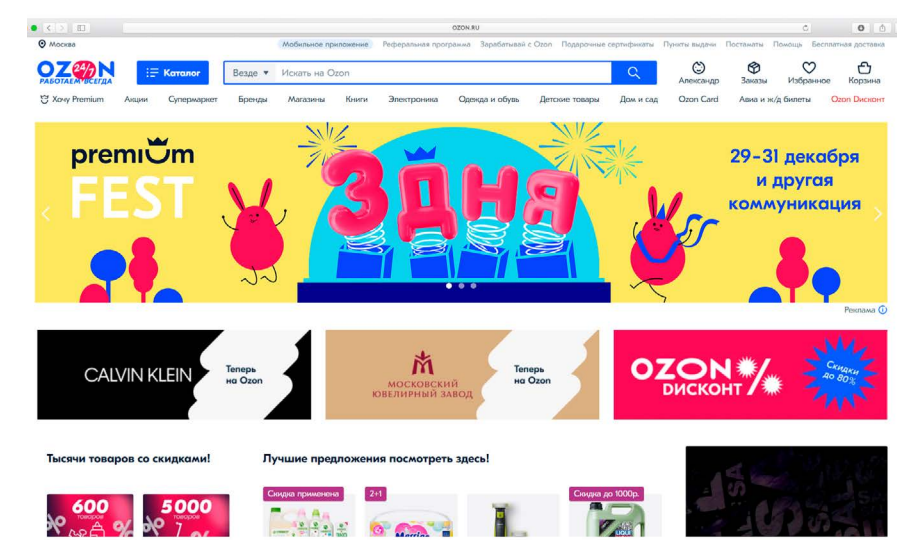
OZON.RU

Москва

Мобильное приложение Реферальная программа Зарабатывай с Ozon Подарочные сертификаты Пункты выдачи Постаматы Помощь Бесплатная доставка

OZON 24/7 РАБОТАЕМ ВСЕГДА

Каталог

Везде

Искать на Ozon

Александр Заказы Избранное Корзина

Хочу Premium Акции Супермаркет Бренды Магазины Книги Электроника Одежда и обувь Детские товары Дом и сад Ozon Card Авиа и ж/д билеты Ozon Дисконт

premium FEST

3 ДНЯ

29-31 декабря и другая коммуникация

Реклама

CALVIN KLEIN

Теперь на Ozon

МОСКОВСКИЙ ЮВЕЛИРНЫЙ ЗАВОД

Теперь на Ozon

OZON ДИСКОНТ %

Скидки до 80%

Тысячи товаров со скидками!

600 товаров

5000 товаров

Лучшие предложения посмотреть здесь!

Скидка применена

2+1

Скидка до 1000р.